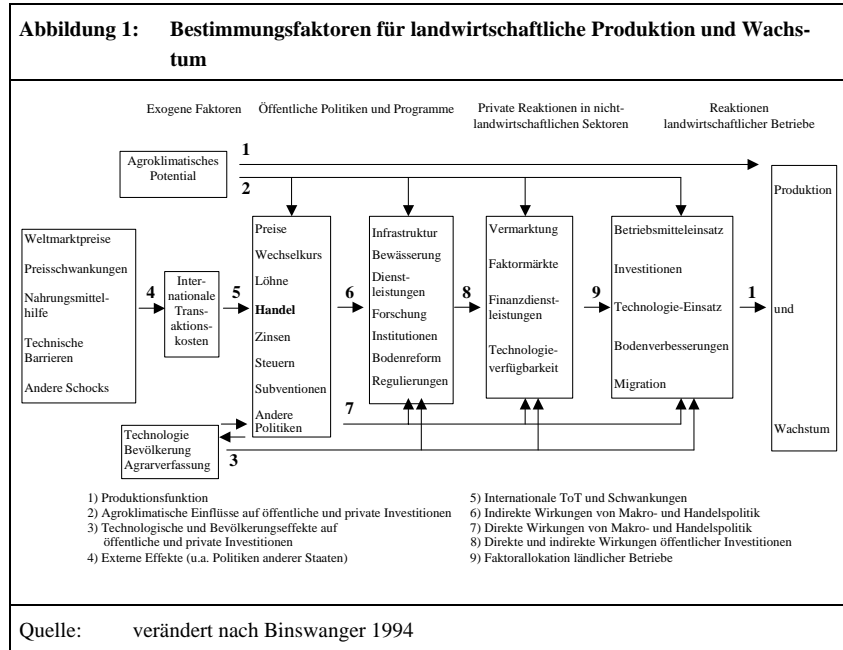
**Abbildung 1: Bestimmungsfaktoren für landwirtschaftliche Produktion und Wachstum**

Exogene Faktoren

Öffentliche Politiken und Programme

Private Reaktionen in nichtlandwirtschaftlichen Sektoren

Reaktionen landwirtschaftlicher Betriebe

Agroklimatisches Potential

1

2

Produktion

und

Wachstum

Weltmarktpreise

Preisschwankungen

Nahrungsmittelhilfe

Technische Barrieren

Andere Schocks

4

Internationale Transaktionskosten

5

Preise

Wechselkurs

Löhne

**Handel**

Zinsen

Steuern

Subventionen

Andere Politiken

6

Infrastruktur

Bewässerung

Dienstleistungen

Forschung

Institutionen

Bodenreform

Regulierungen

8

Vermarktung

Faktormärkte

Finanzdienstleistungen

Technologieverfügbarkeit

9

Betriebsmitteleinsatz

Investitionen

Technologie-Einsatz

Bodenverbesserungen

Migration

1

7

Technologie
Bevölkerung
Agrarverfassung

3

1) Produktionsfunktion
2) Agroklimatische Einflüsse auf öffentliche und private Investitionen
3) Technologische und Bevölkerungseffekte auf öffentliche und private Investitionen
4) Externe Effekte (u.a. Politiken anderer Staaten)

5) Internationale ToT und Schwankungen
6) Indirekte Wirkungen von Makro- und Handelspolitik
7) Direkte Wirkungen von Makro- und Handelspolitik
8) Direkte und indirekte Wirkungen öffentlicher Investitionen
9) Faktorallokation ländlicher Betriebe

Quelle: verändert nach Binswanger 1994